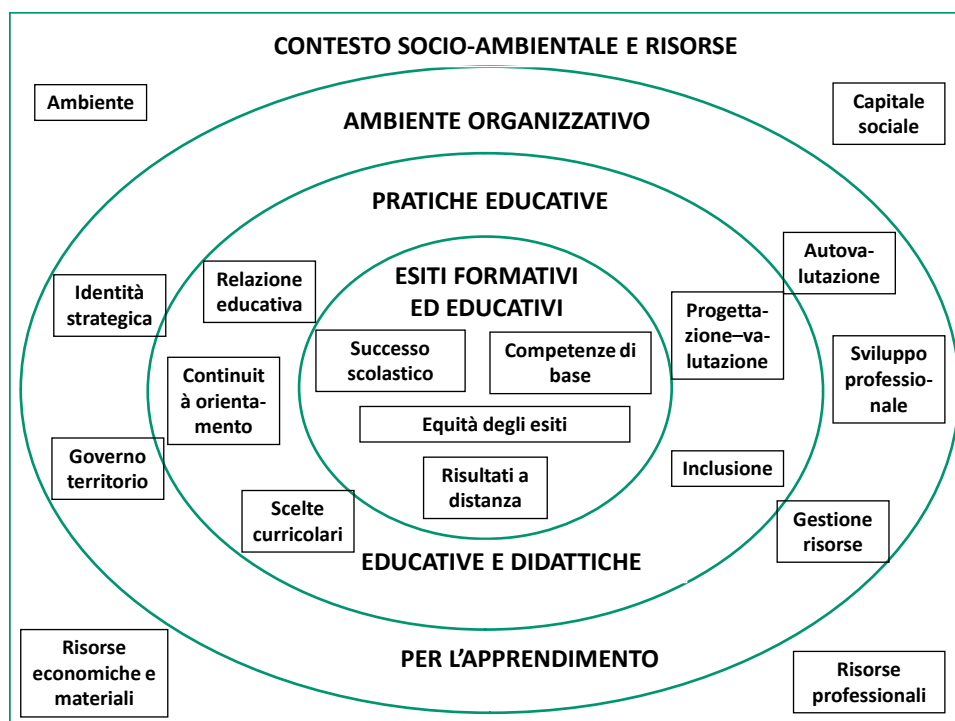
CONTESTO SOCIO-AMBIENTALE E RISORSE

Ambiente

Capitale sociale

AMBIENTE ORGANIZZATIVO

PRATICHE EDUCATIVE

Autovalutazione

Identità strategica

Relazione educativa

ESITI FORMATIVI ED EDUCATIVI

Progettazione–valutazione

Successo scolastico

Competenze di base

Sviluppo professionale

Continuità orientamento

Equità degli esiti

Governo territorio

Inclusione

Risultati a distanza

Scelte curricolari

Gestione risorse

EDUCATIVE E DIDATTICHE

Risorse economiche e materiali

PER L'APPRENDIMENTO

Risorse professionali